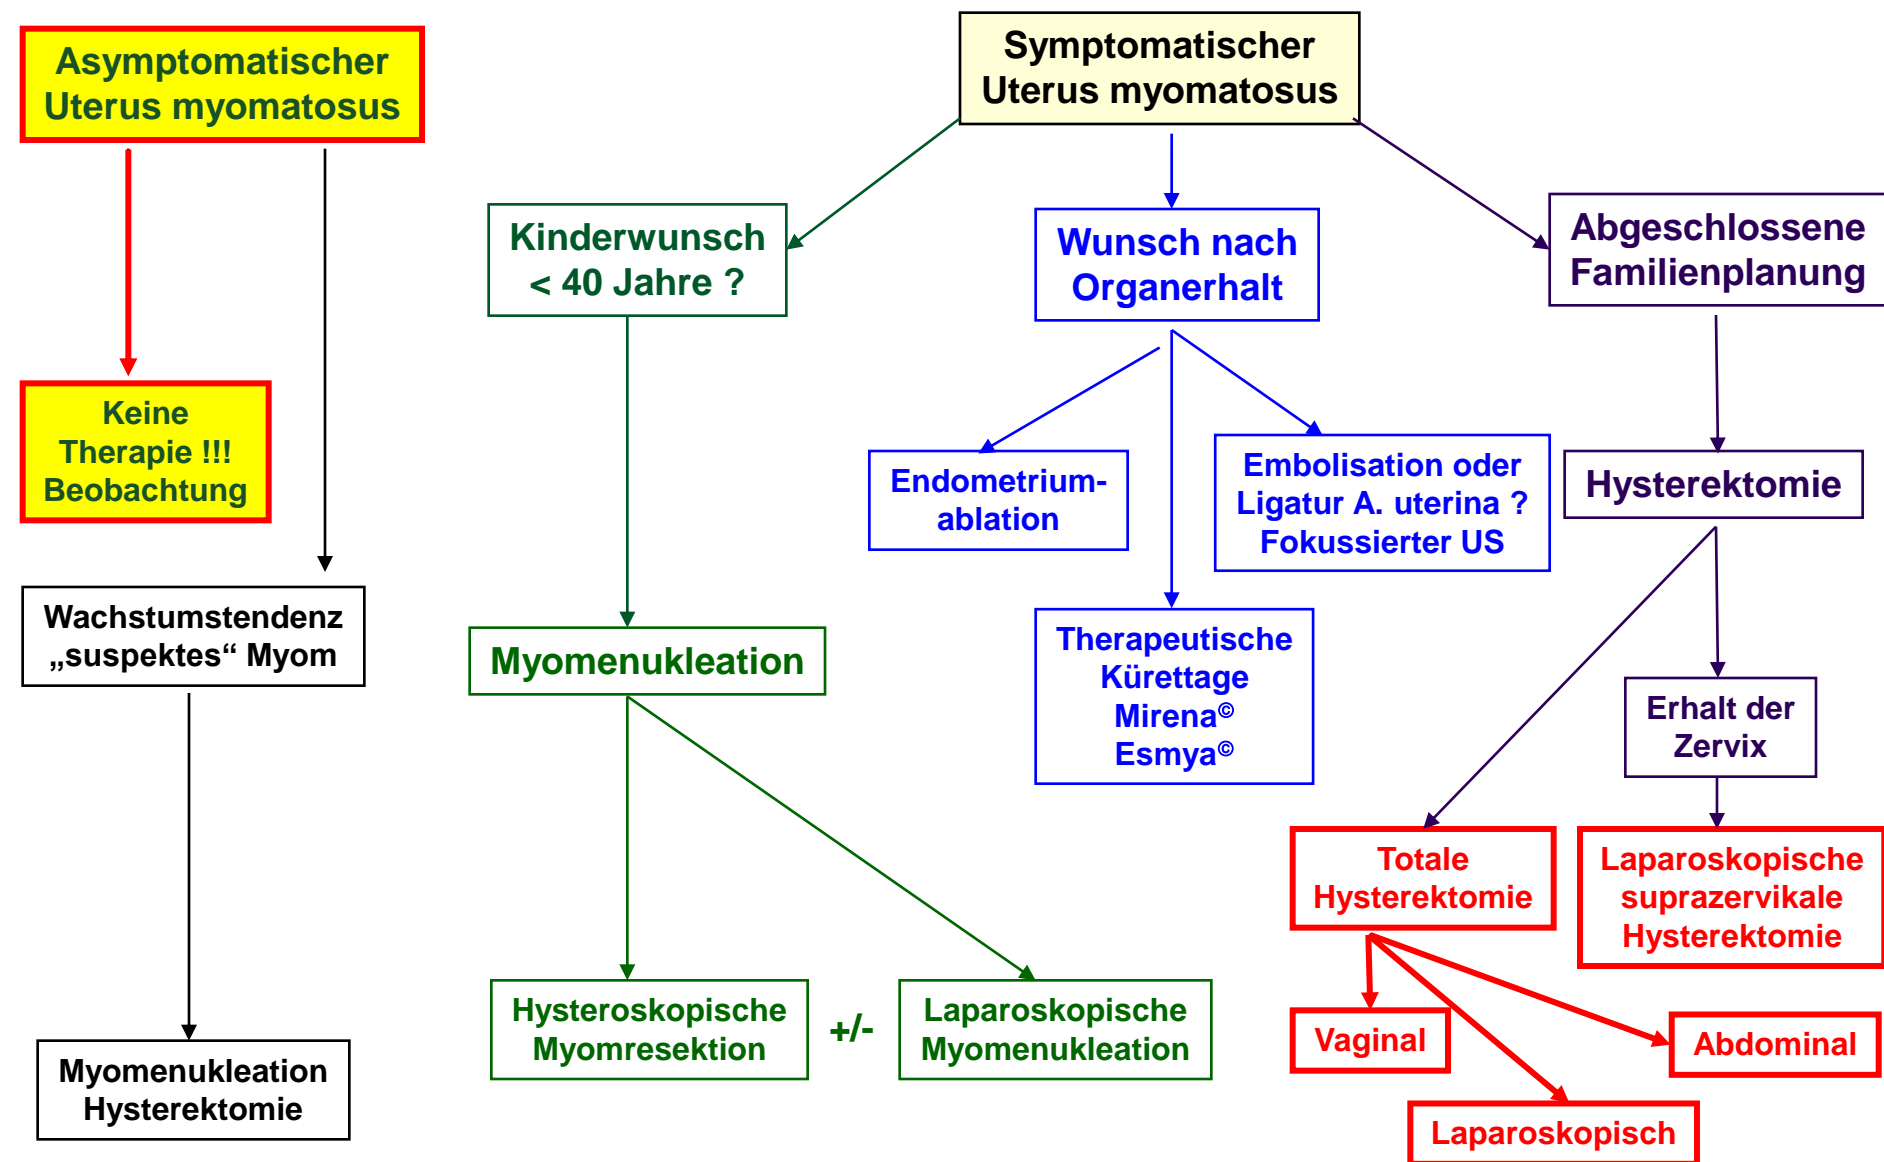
Asymptomatischer Uterus myomatosus

Keine Therapie !!! Beobachtung

Wachstumstendenz „suspektes“ Myom

Myomenukleation Hysterektomie

Symptomatischer Uterus myomatosus

Kinderwunsch < 40 Jahre ?

Myomenukleation

Hysteroskopische Myomresektion

+/-

Laparoskopische Myomenukleation

Wunsch nach Organerhalt

Endometrium-ablation

Embolisation oder Ligatur A. uterina ? Fokussierter US

Therapeutische Kürettage Mirena© Esmya©

Abgeschlossene Familienplanung

Hysterektomie

Erhalt der Zervix

Totale Hysterektomie

Laparoskopische suprazervikale Hysterektomie

Vaginal

Abdominal

Laparoskopisch